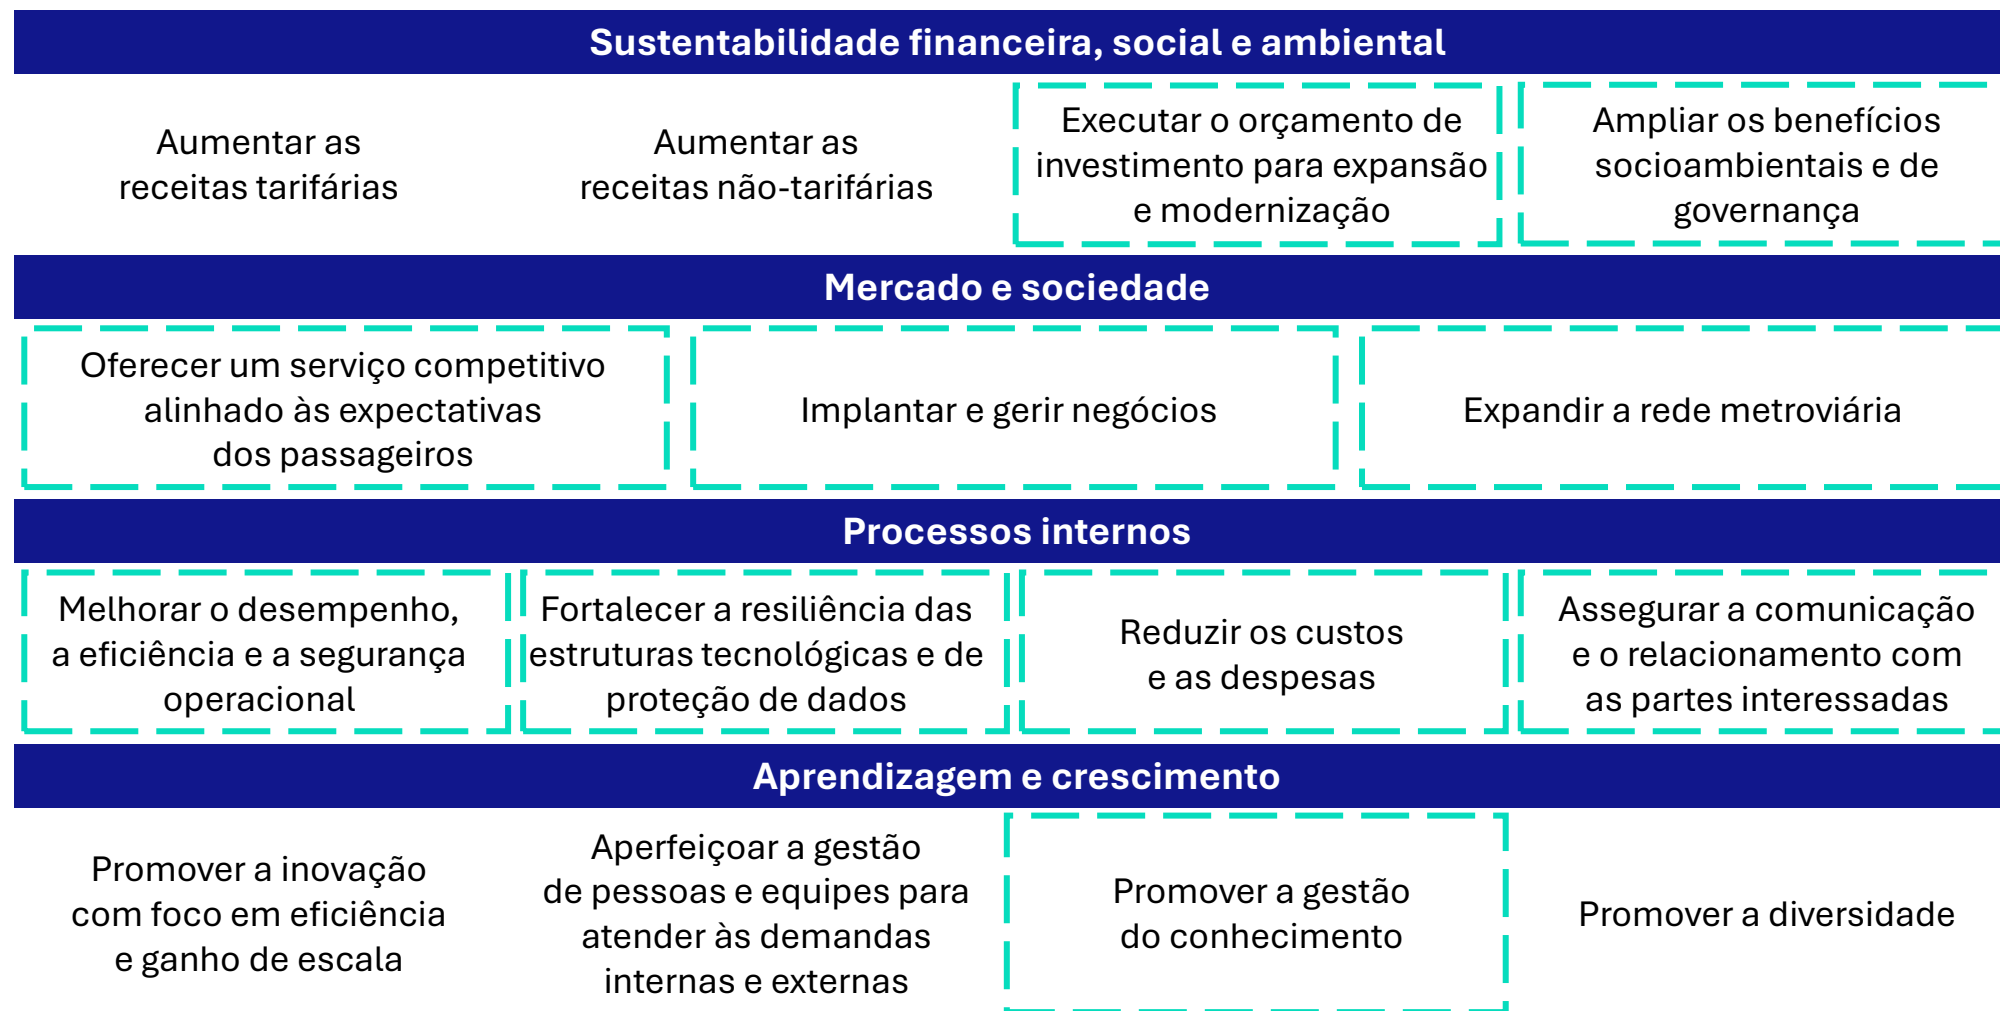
Sustentabilidade financeira, social e ambiental

Aumentar as receitas tarifárias

Aumentar as receitas não-tarifárias

Executar o orçamento de investimento para expansão e modernização

Ampliar os benefícios socioambientais e de governança

Mercado e sociedade

Oferecer um serviço competitivo alinhado às expectativas dos passageiros

Implantar e gerir negócios

Expandir a rede metroviária

Processos internos

Melhorar o desempenho, a eficiência e a segurança operacional

Fortalecer a resiliência das estruturas tecnológicas e de proteção de dados

Reduzir os custos e as despesas

Assegurar a comunicação e o relacionamento com as partes interessadas

Aprendizagem e crescimento

Promover a inovação com foco em eficiência e ganho de escala

Aperfeiçoar a gestão de pessoas e equipes para atender às demandas internas e externas

Promover a gestão do conhecimento

Promover a diversidade